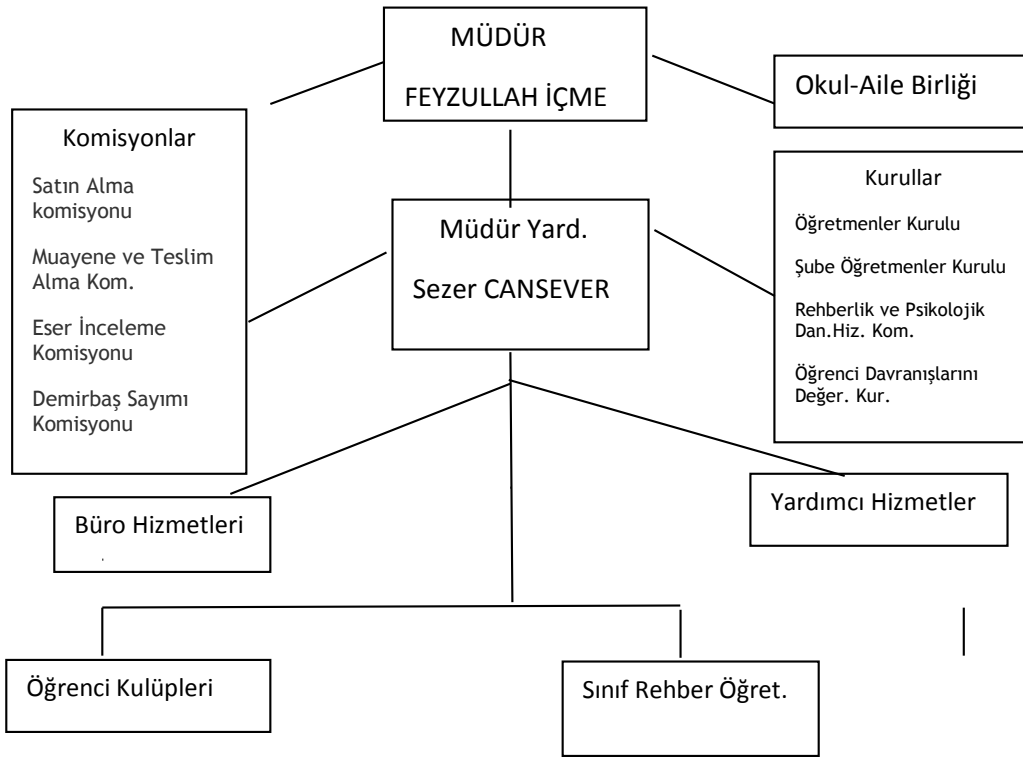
MÜDÜR

FEYZULLAH İÇME

Okul-Aile Birliği

Komisyonlar

Satın Alma komisyonu

Muayene ve Teslim Alma Kom.

Eser İnceleme Komisyonu

Demirbaş Sayımı Komisyonu

Müdür Yard.

Sezer CANSEVER

Kurullar

Öğretmenler Kurulu

Şube Öğretmenler Kurulu

Rehberlik ve Psikolojik Dan.Hiz. Kom.

Öğrenci Davranışlarını Değer. Kur.

Büro Hizmetleri

Yardımcı Hizmetler

Öğrenci Kulüpleri

Sınıf Rehber Öğret.